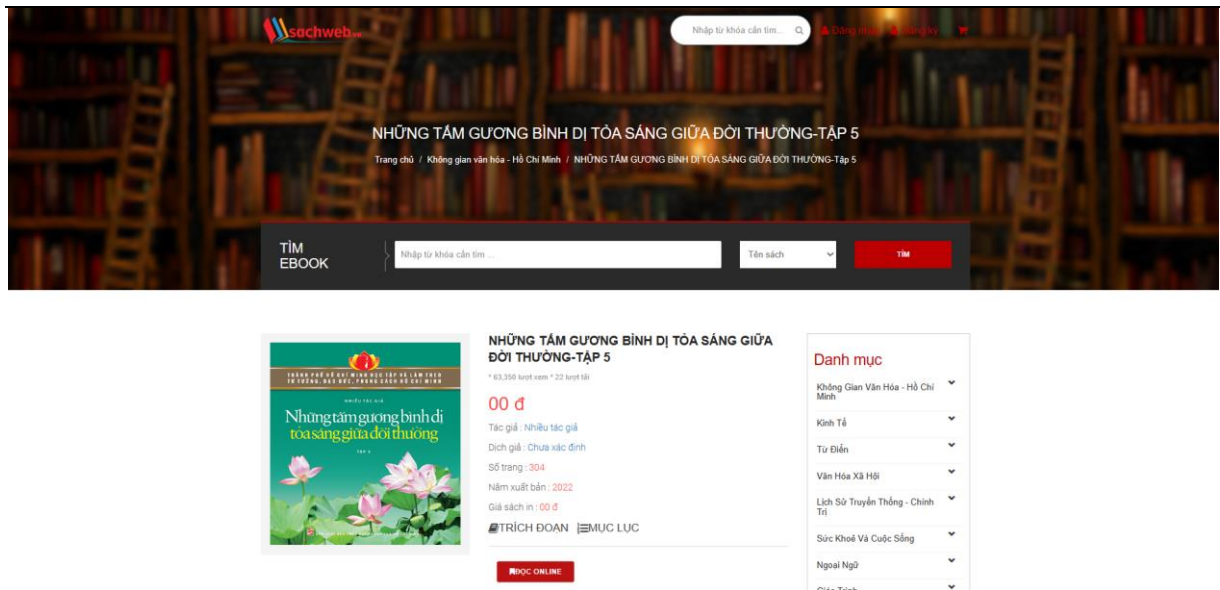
sachweb.vn

Nhập từ khóa cần tìm...

Đăng nhập Đăng ký

NHỮNG TẤM GƯƠNG BÌNH DỊ TỎA SÁNG GIỮA ĐỜI THƯỜNG-TẬP 5

Trang chủ / Không gian văn hóa - Hồ Chí Minh / NHỮNG TẤM GƯƠNG BÌNH DỊ TỎA SÁNG GIỮA ĐỜI THƯỜNG-Tập 5

TÌM EBOOK

Nhập từ khóa cần tìm ...

Tên sách

TÌM

THÀNH PHỐ HỒ CHÍ MINH HỌC TẬP VÀ LÀM THEO TƯ TƯỞNG, ĐẠO ĐỨC, PHONG CÁCH HỒ CHÍ MINH

NHIỀU TÁC GIẢ

Những tấm gương bình dị tỏa sáng giữa đời thường

TẬP 5

NHỮNG TẤM GƯƠNG BÌNH DỊ TỎA SÁNG GIỮA ĐỜI THƯỜNG-TẬP 5

* 63,350 lượt xem * 22 lượt tải

00 đ

Tác giả : Nhiều tác giả

Dịch giả : Chưa xác định

Số trang : 304

Năm xuất bản : 2022

Giá sách in : 00 đ

TRÍCH ĐOẠN MỤC LỤC

ĐỌC ONLINE

Danh mục

Không Gian Văn Hóa - Hồ Chí Minh

Kinh Tế

Từ Điển

Văn Hóa Xã Hội

Lịch Sử Truyền Thống - Chính Trị

Sức Khoẻ Và Cuộc Sống

Ngoại Ngữ

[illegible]